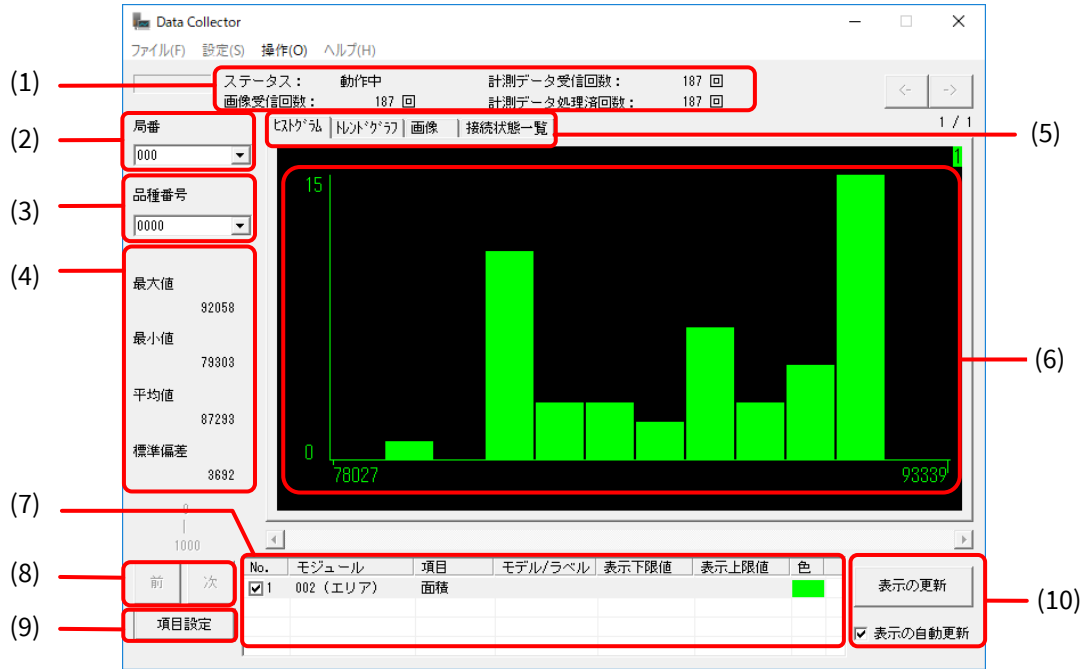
Data Collector

ファイル(F) 設定(S) 操作(O) ヘルプ(H)

(1)
ステータス： 動作中
計測データ受信回数： 187 回
画像受信回数： 187 回
計測データ処理済回数： 187 回

<- ->

1 / 1

(2)
局番
000

(3)
品種番号
0000

(4)
最大値
92058
最小値
79303
平均値
87293
標準偏差
3692

(5)
ﾋｽﾄｸﾞﾗﾑ ﾄﾚﾝﾄﾞｸﾞﾗﾌ 画像 接続状態一覧

1
15
0
78027
93339

(6)

0
1000

(7)

(8)
前 次

(9)
項目設定

| No. | モジュール | 項目 | モデル/ラベル | 表示下限値 | 表示上限値 | 色 |
|---|---|---|---|---|---|---|
| ☑1 | 002（エリア） | 面積 | | | | |

(10)
表示の更新
☑ 表示の自動更新